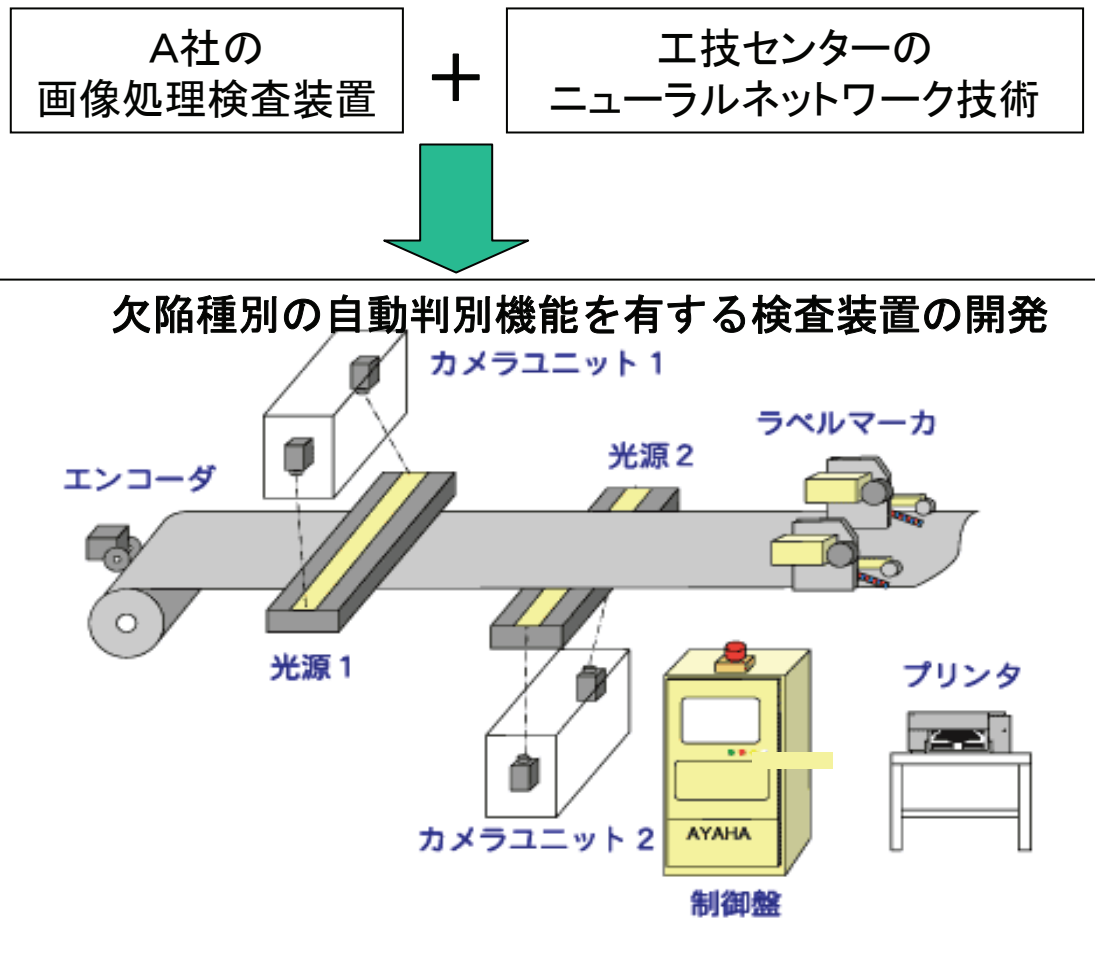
A社の
画像処理検査装置

＋

工技センターの
ニューラルネットワーク技術

欠陥種別の自動判別機能を有する検査装置の開発

カメラユニット 1

ラベルマーカ

光源 2

エンコーダ

光源 1

プリンタ

カメラユニット 2

AYAHA

制御盤